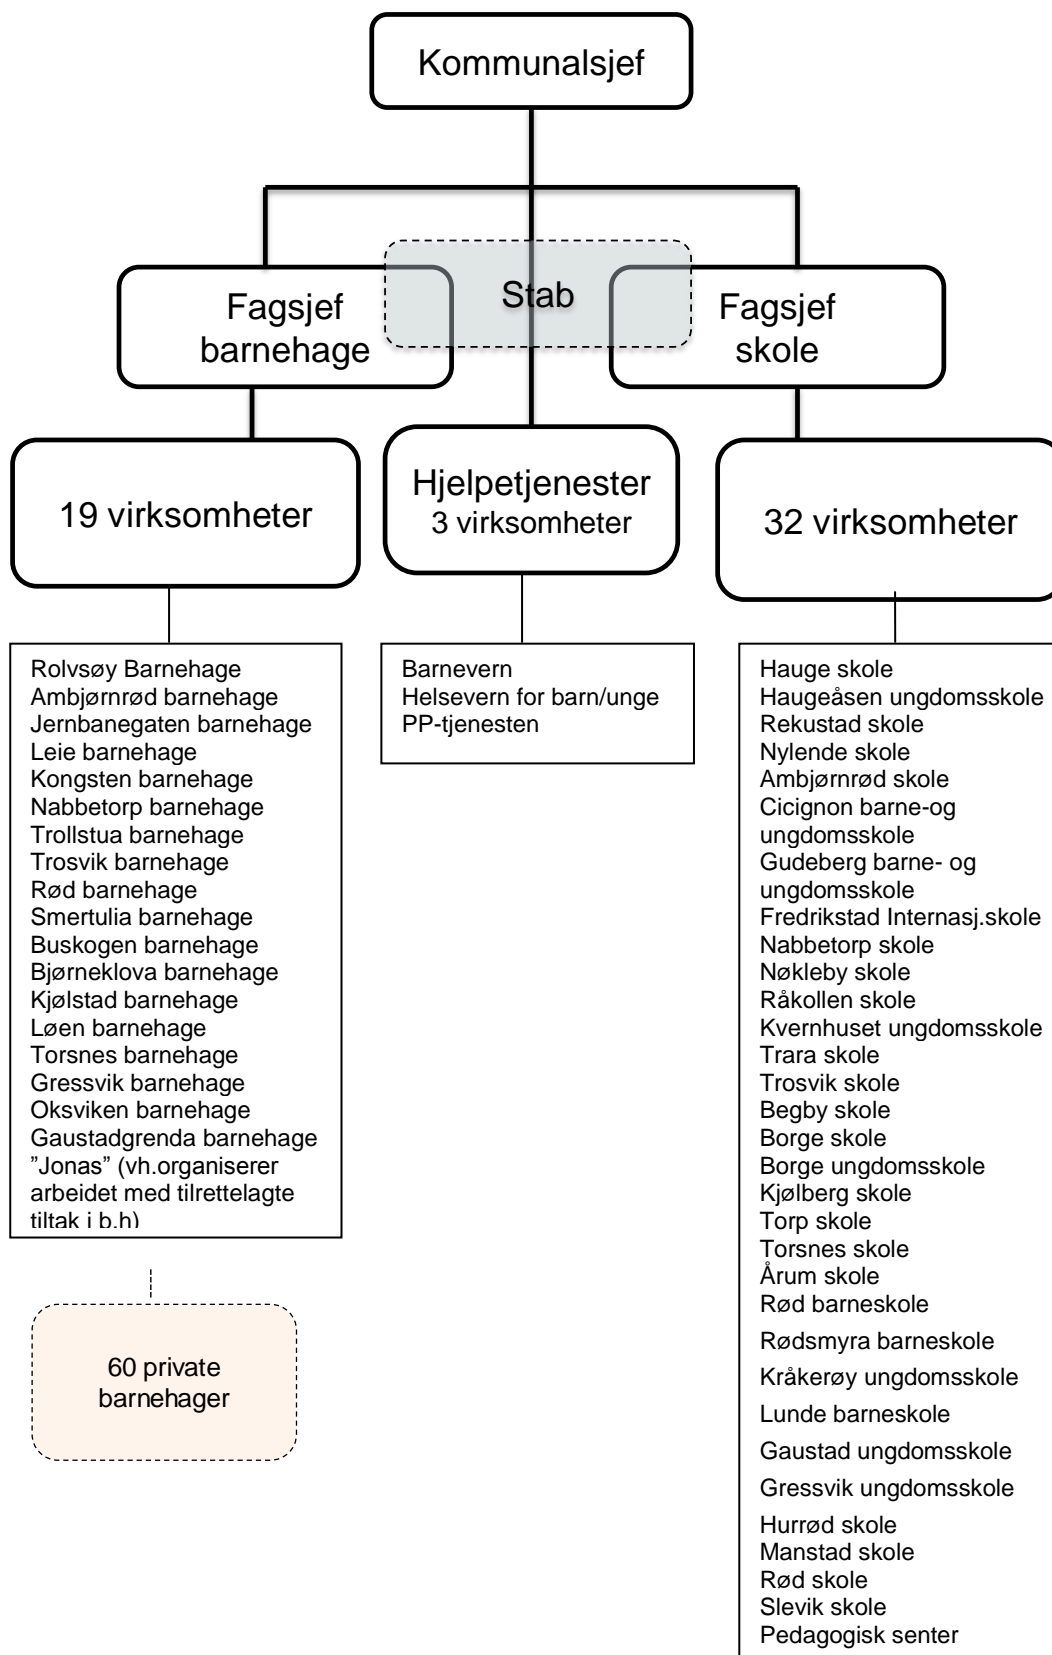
Kommunalsjef

Fagsjef barnehage

Stab

Fagsjef skole

19 virksomheter

Hjelpetjenester
3 virksomheter

32 virksomheter

Rolvsøy Barnehage
Ambjørnrød barnehage
Jernbanegaten barnehage
Leie barnehage
Kongsten barnehage
Nabbetorp barnehage
Trollstua barnehage
Trosvik barnehage
Rød barnehage
Smertulia barnehage
Buskogen barnehage
Bjørneklova barnehage
Kjølstad barnehage
Løen barnehage
Torsnes barnehage
Gressvik barnehage
Oksviken barnehage
Gaustadgrenda barnehage
"Jonas" (vh.organiserer arbeidet med tilrettelagte tiltak i b.h)

60 private barnehager

Barnevern
Helsevern for barn/unge
PP-tjenesten

Hauge skole
Haugeåsen ungdomsskole
Rekustad skole
Nylende skole
Ambjørnrød skole
Cicignon barne-og ungdomsskole
Gudeberg barne- og ungdomsskole
Fredrikstad Internasj.skole
Nabbetorp skole
Nøkleby skole
Råkollen skole
Kvernhuset ungdomsskole
Trara skole
Trosvik skole
Begby skole
Borge skole
Borge ungdomsskole
Kjølberg skole
Torp skole
Torsnes skole
Årum skole
Rød barneskole
Rødsmyra barneskole
Kråkerøy ungdomsskole
Lunde barneskole
Gaustad ungdomsskole
Gressvik ungdomsskole
Hurrød skole
Manstad skole
Rød skole
Slevik skole
Pedagogisk senter